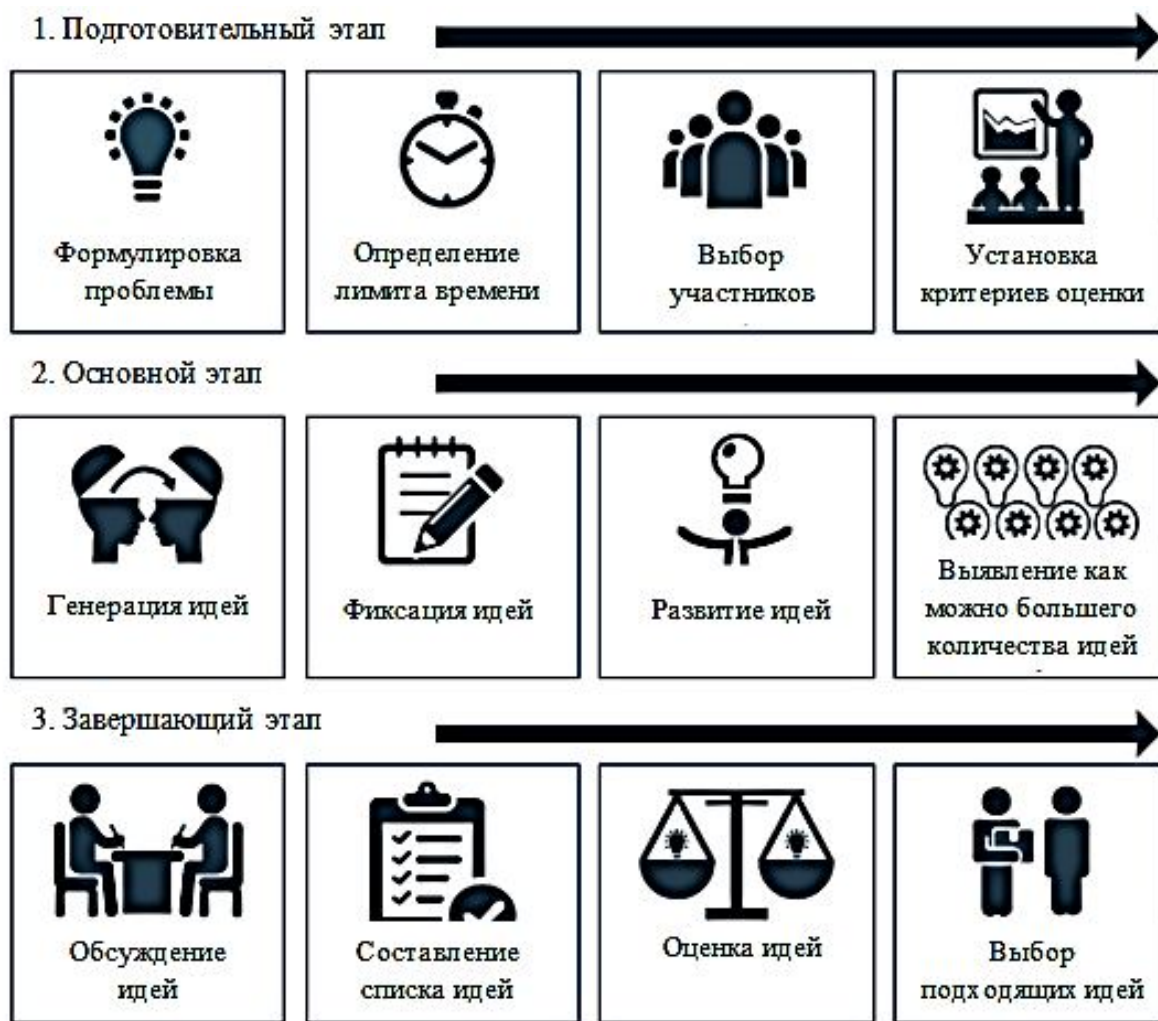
1. Подготовительный этап

Формулировка проблемы

Определение лимита времени

Выбор участников

Установка критериев оценки

2. Основной этап

Генерация идей

Фиксация идей

Развитие идей

Выявление как можно большего количества идей

3. Завершающий этап

Обсуждение идей

Составление списка идей

Оценка идей

Выбор подходящих идей